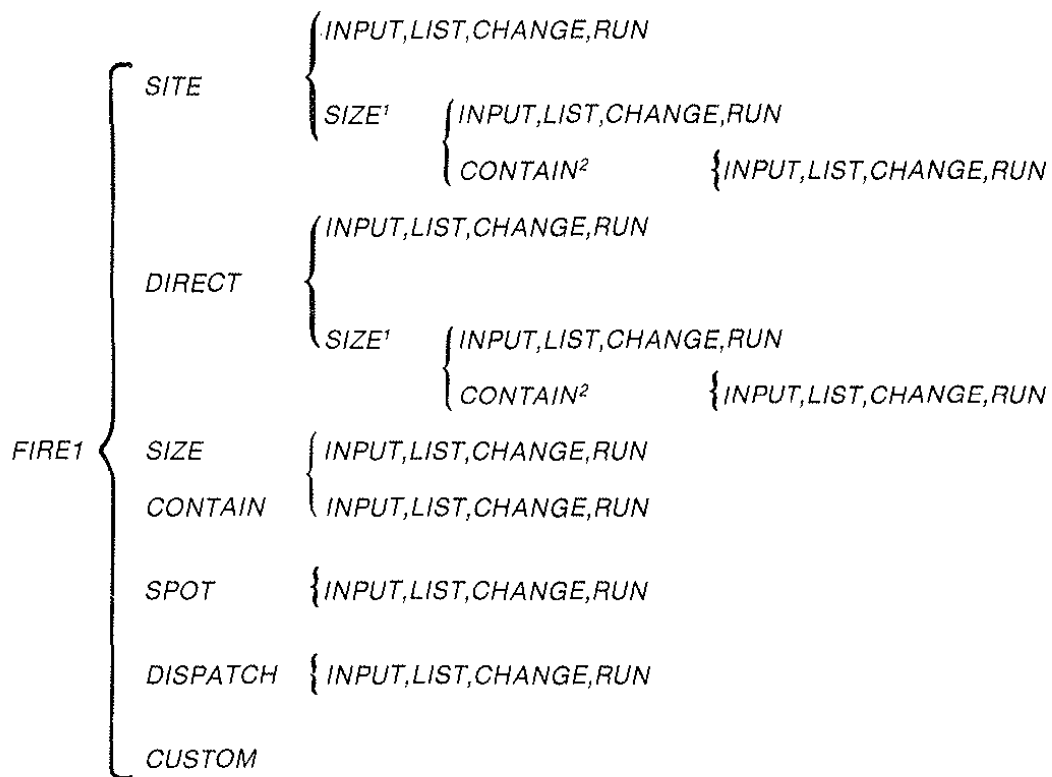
FIRE1

SITE
INPUT,LIST,CHANGE,RUN
SIZE$^1$
INPUT,LIST,CHANGE,RUN
CONTAIN$^2$
INPUT,LIST,CHANGE,RUN

DIRECT
INPUT,LIST,CHANGE,RUN
SIZE$^1$
INPUT,LIST,CHANGE,RUN
CONTAIN$^2$
INPUT,LIST,CHANGE,RUN

SIZE
INPUT,LIST,CHANGE,RUN
CONTAIN
INPUT,LIST,CHANGE,RUN

SPOT
INPUT,LIST,CHANGE,RUN

DISPATCH
INPUT,LIST,CHANGE,RUN

CUSTOM